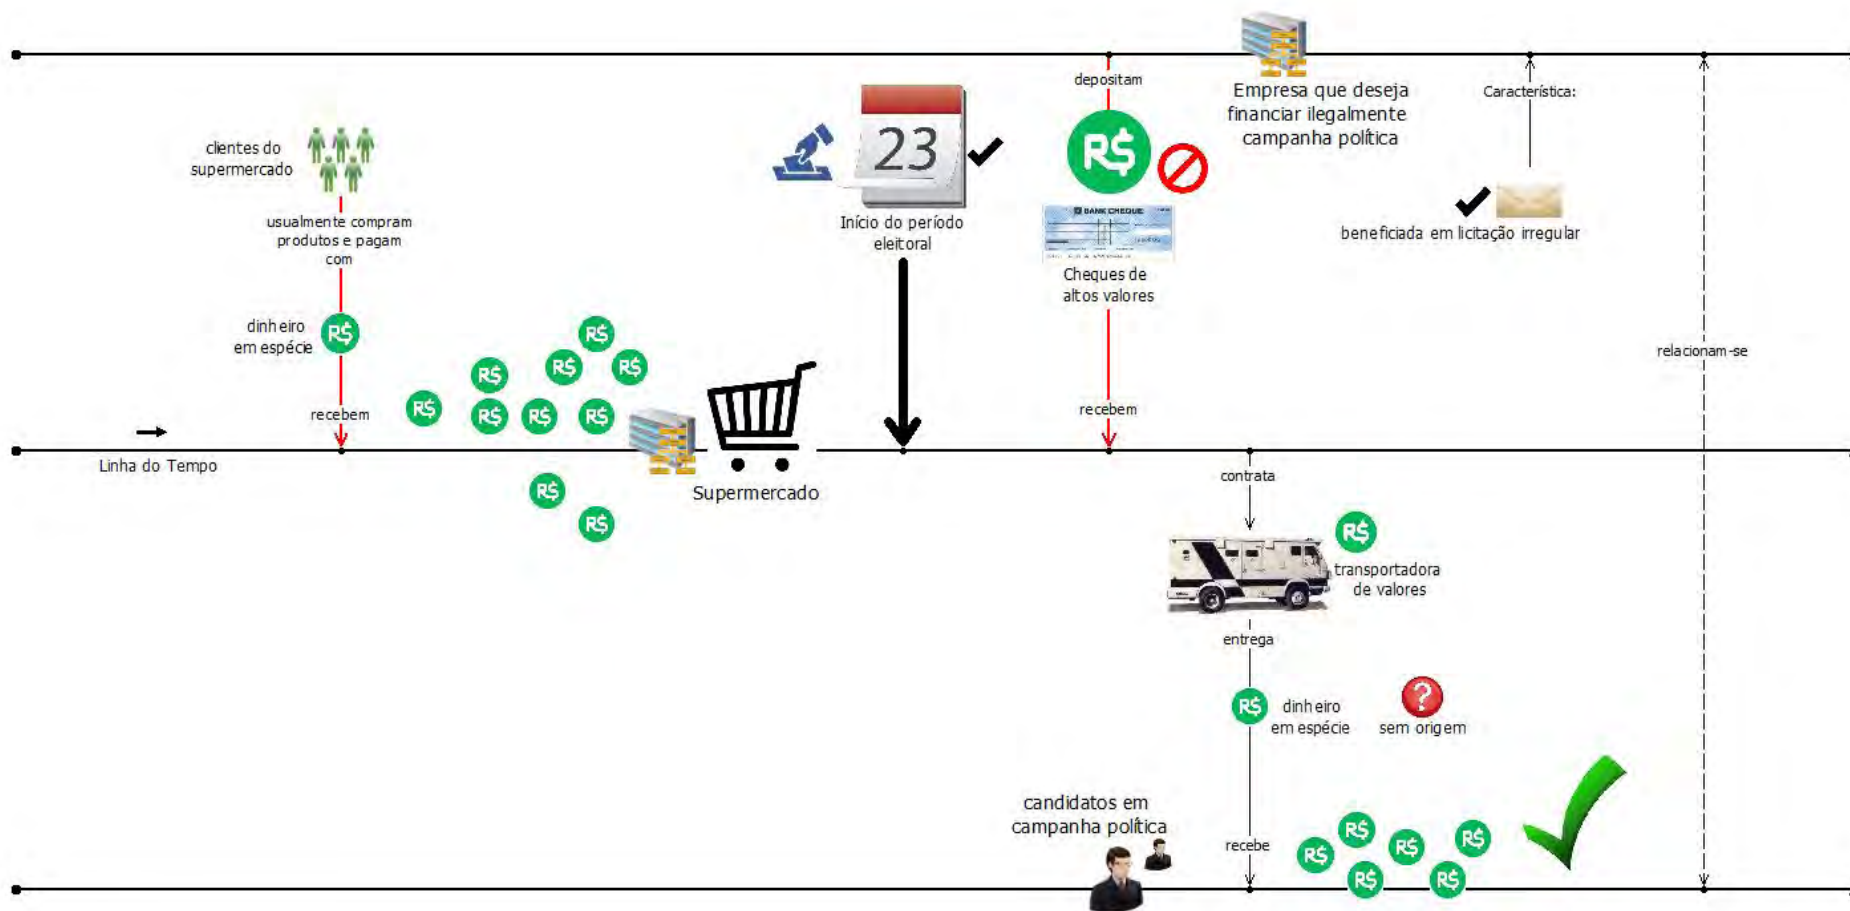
clientes do supermercado

usualmente compram produtos e pagam com

dinheiro em espécie

R$

recebem

Linha do Tempo

R$ R$ R$ R$ R$ R$ R$ R$ R$ R$

Supermercado

23

Início do período eleitoral

depositam

R$

BANK CHEQUE

Cheques de altos valores

recebem

Empresa que deseja financiar ilegalmente campanha política

Característica:

beneficiada em licitação irregular

relacionam-se

contrata

R$

transportadora de valores

entrega

R$

dinheiro em espécie

sem origem

candidatos em campanha política

recebe

R$ R$ R$ R$ R$ R$